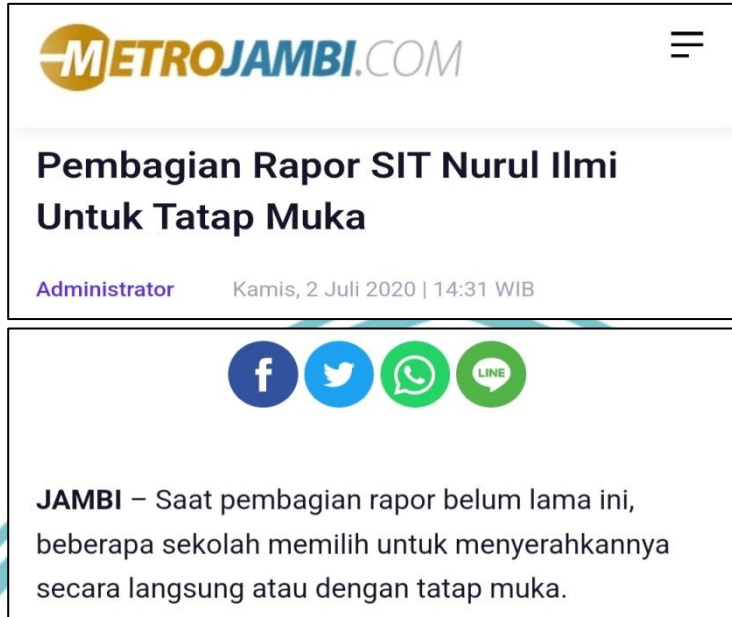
METROJAMBI.COM

Pembagian Rapor SIT Nurul Ilmi Untuk Tatap Muka

Administrator Kamis, 2 Juli 2020 | 14:31 WIB

LINE

JAMBI – Saat pembagian rapor belum lama ini, beberapa sekolah memilih untuk menyerahkannya secara langsung atau dengan tatap muka.